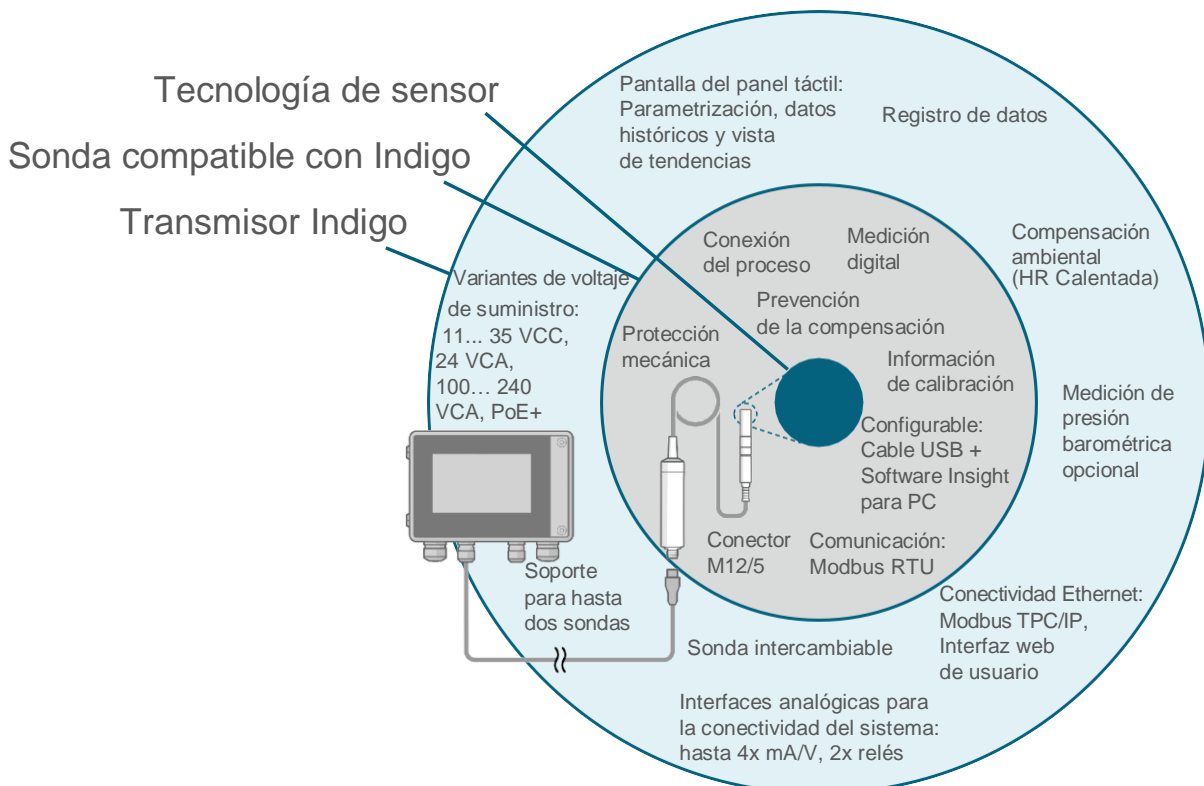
Tecnología de sensor

Sonda compatible con Indigo

Transmisor Indigo

Pantalla del panel táctil: Parametrización, datos históricos y vista de tendencias

Registro de datos

Compensación ambiental (HR Calentada)

Variantes de voltaje de suministro: 11... 35 VCC, 24 VCA, 100… 240 VCA, PoE+

Conexión del proceso

Medición digital

Prevención de la compensación

Protección mecánica

Información de calibración

Medición de presión barométrica opcional

Configurable: Cable USB + Software Insight para PC

Conector M12/5

Comunicación: Modbus RTU

Soporte para hasta dos sondas

Conectividad Ethernet: Modbus TPC/IP, Interfaz web de usuario

Sonda intercambiable

Interfaces analógicas para la conectividad del sistema: hasta 4x mA/V, 2x relés